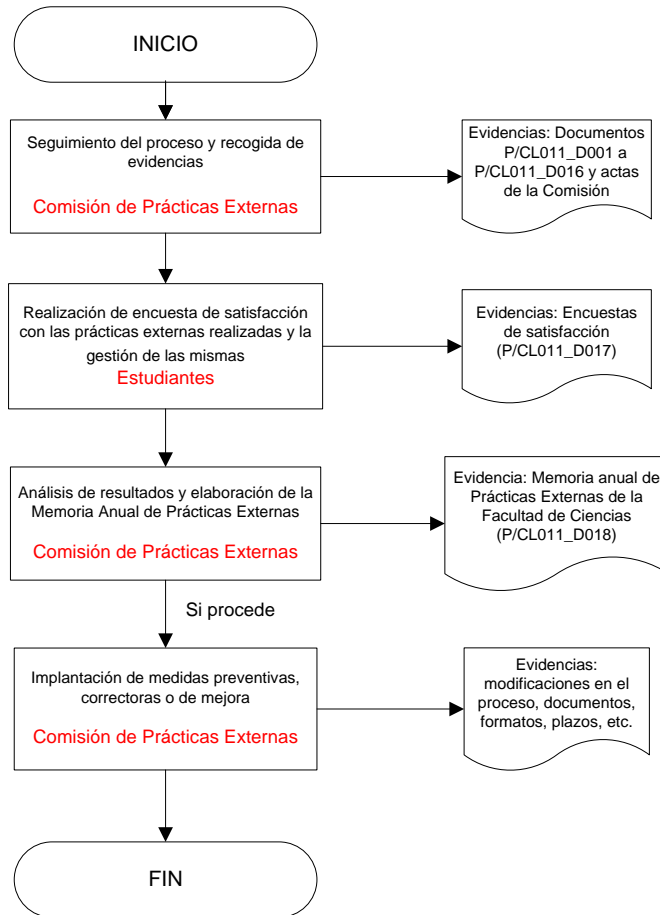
INICIO

Seguimiento del proceso y recogida de evidencias

Comisión de Prácticas Externas

Evidencias: Documentos P/CL011_D001 a P/CL011_D016 y actas de la Comisión

Realización de encuesta de satisfacción con las prácticas externas realizadas y la gestión de las mismas

Estudiantes

Evidencias: Encuestas de satisfacción (P/CL011_D017)

Análisis de resultados y elaboración de la Memoria Anual de Prácticas Externas

Comisión de Prácticas Externas

Evidencia: Memoria anual de Prácticas Externas de la Facultad de Ciencias (P/CL011_D018)

Si procede

Implantación de medidas preventivas, correctoras o de mejora

Comisión de Prácticas Externas

Evidencias: modificaciones en el proceso, documentos, formatos, plazos, etc.

FIN